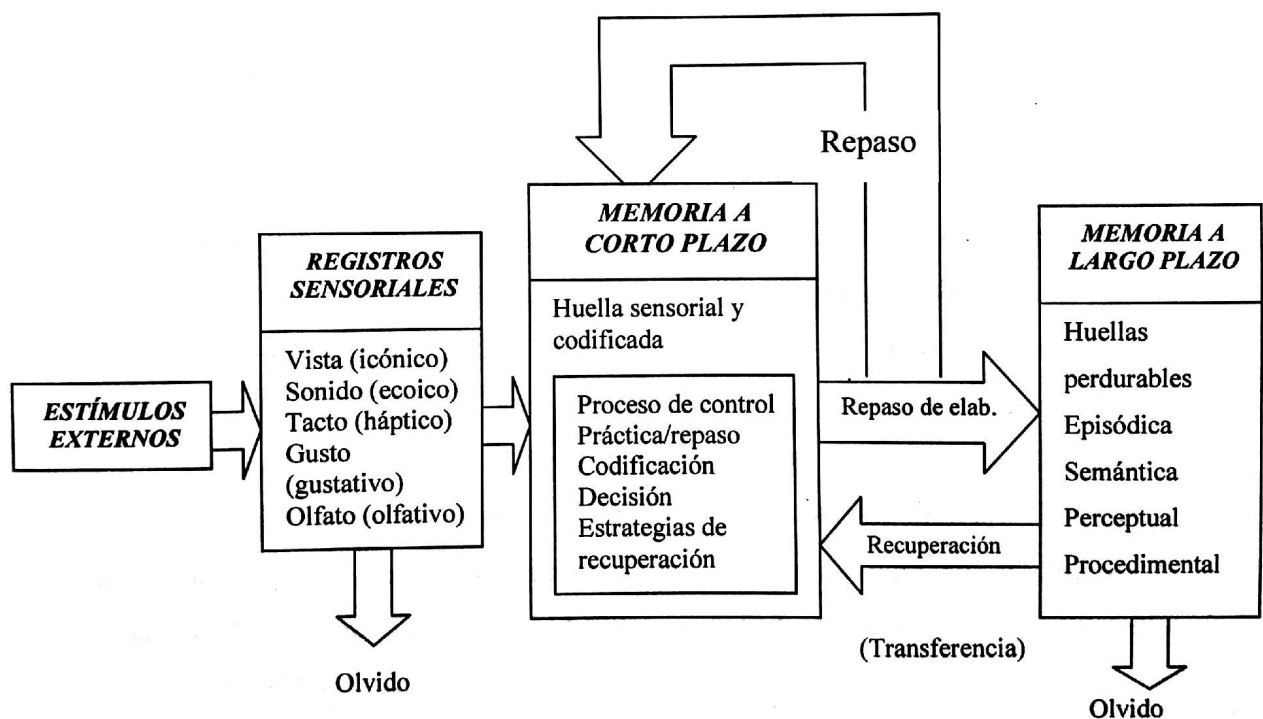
Repaso

ESTÍMULOS EXTERNOS

REGISTROS SENSORIALES

Vista (icónico)
Sonido (ecoico)
Tacto (háptico)
Gusto (gustativo)
Olfato (olfativo)

Olvido

MEMORIA A CORTO PLAZO

Huella sensorial y codificada

Proceso de control
Práctica/repaso
Codificación
Decisión
Estrategias de recuperación

Repaso de elab.

Recuperación

(Transferencia)

MEMORIA A LARGO PLAZO

Huellas perdurables
Episódica
Semántica
Perceptual
Procedimental

Olvido